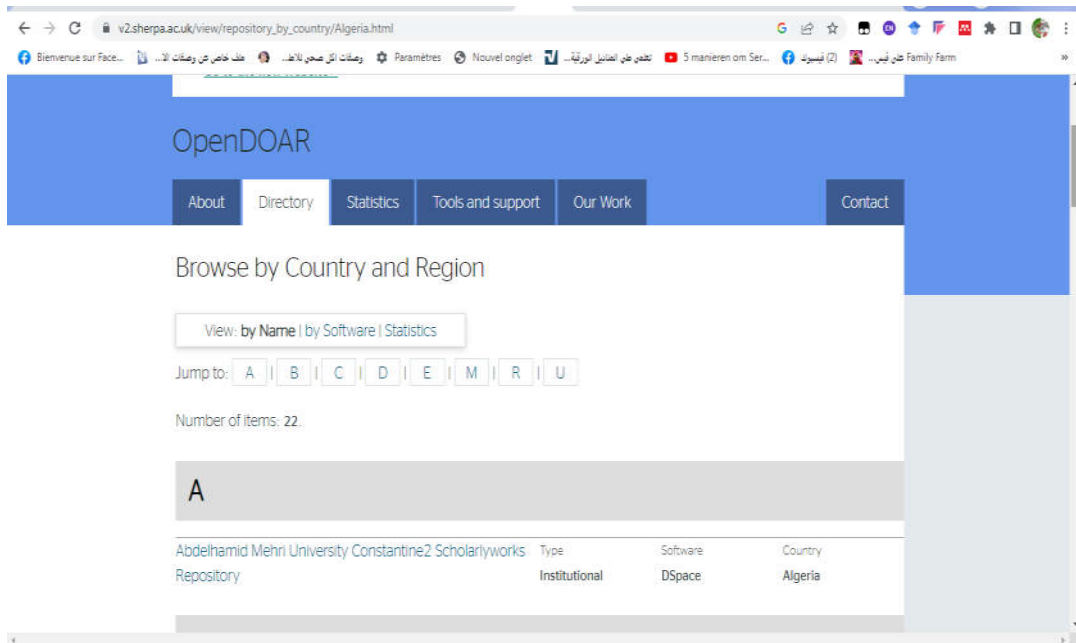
v2.sherpa.ac.uk/view/repository_by_country/Algeria.html

Bienvenue sur Face... ملف خاص عن وصفات الا... وصفات اكل صحي للاط... Paramètres Nouvel onglet تطمي على العناديل الورقية... 5 manieren om Ser... (2) فيسبوك علي قيس... Family Farm

OpenDOAR

About | Directory | Statistics | Tools and support | Our Work | Contact

Browse by Country and Region

View: by Name | by Software | Statistics

Jump to: A | B | C | D | E | M | R | U

Number of items: 22.

A

| Abdelhamid Mehri University Constantine2 Scholarlyworks Repository | Type | Software | Country |
|---|---|---|---|
| | Institutional | DSpace | Algeria |